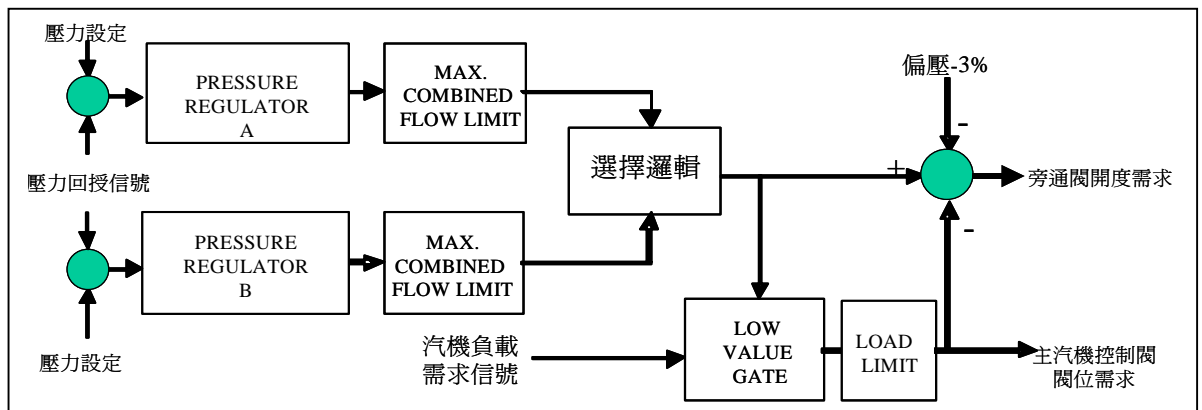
壓力設定

PRESSURE REGULATOR A

MAX. COMBINED FLOW LIMIT

偏壓-3%

-

選擇邏輯

+

旁通閥開度需求

壓力回授信號

-

PRESSURE REGULATOR B

MAX. COMBINED FLOW LIMIT

汽機負載需求信號

LOW VALUE GATE

LOAD LIMIT

主汽機控制閥閥位需求

壓力設定